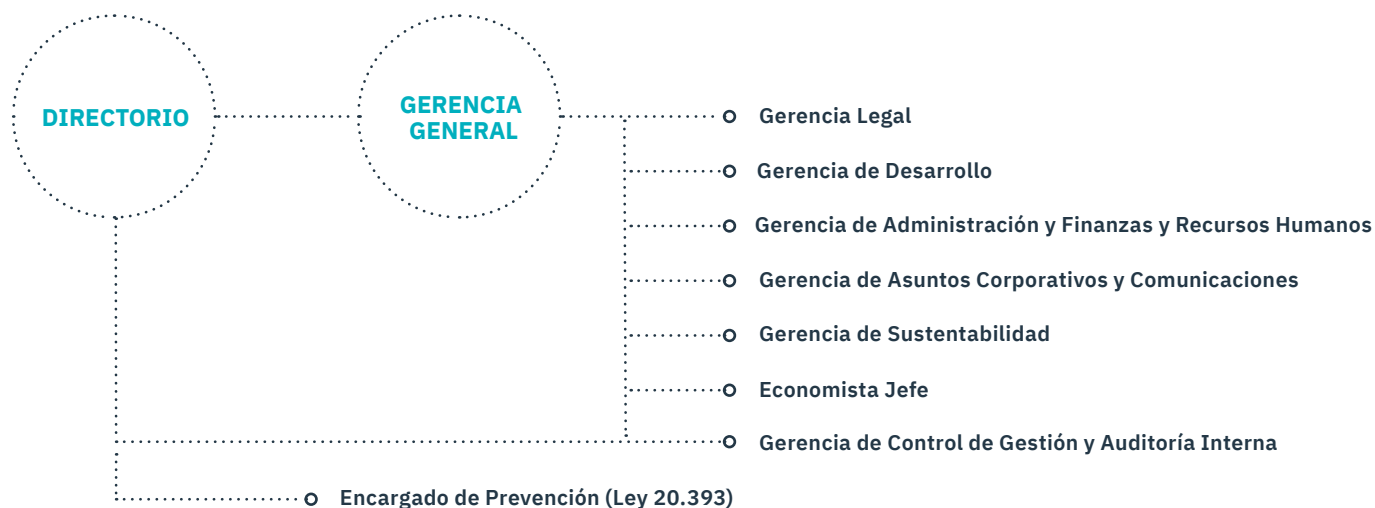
DIRECTORIO

GERENCIA GENERAL

Gerencia Legal

Gerencia de Desarrollo

Gerencia de Administración y Finanzas y Recursos Humanos

Gerencia de Asuntos Corporativos y Comunicaciones

Gerencia de Sustentabilidad

Economista Jefe

Gerencia de Control de Gestión y Auditoría Interna

Encargado de Prevención (Ley 20.393)